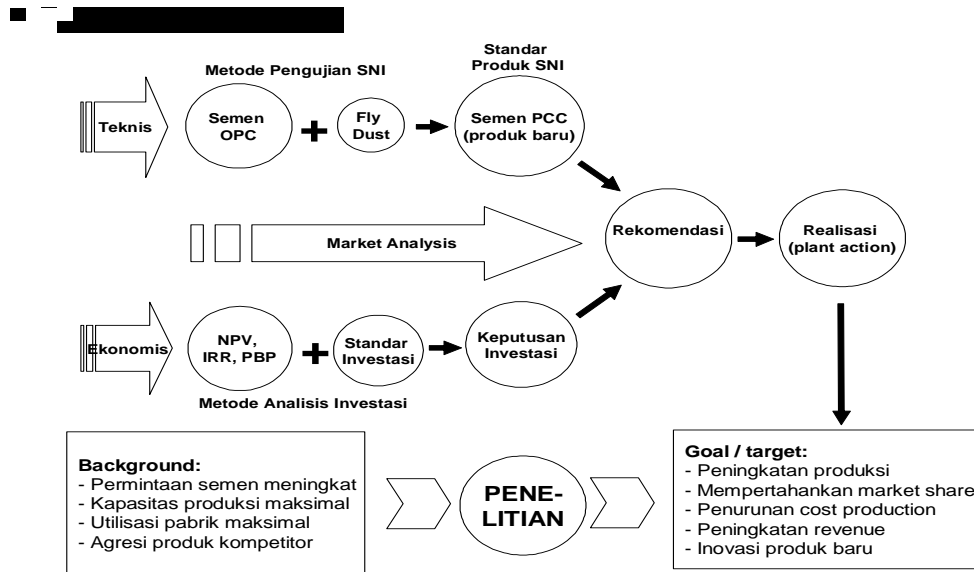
Metode Pengujian SNI

Standar Produk SNI

Teknis

Semen OPC

Fly Dust

Semen PCC (produk baru)

Market Analysis

Rekomendasi

Realisasi (plant action)

Ekonomis

NPV, IRR, PBP

Standar Investasi

Keputusan Investasi

Metode Analisis Investasi

Background:
- Permintaan semen meningkat
- Kapasitas produksi maksimal
- Utilisasi pabrik maksimal
- Agresi produk kompetitor

PENE-LITIAN

Goal / target:
- Peningkatan produksi
- Mempertahankan market share
- Penurunan cost production
- Peningkatan revenue
- Inovasi produk baru